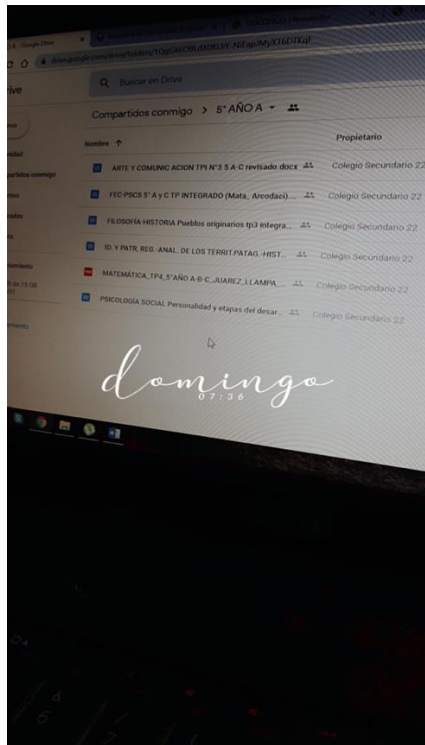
rive

Buscar en Drive

Compartidos conmigo > 5° AÑO A

Nombre ↑

Propietario

ARTE Y COMUNIC ACION TPI N°3 5 A-C revisado.docx — Colegio Secundario 22

FEC-PSCS 5° A y C TP INTEGRADO (Mata., Arocdaci)... — Colegio Secundario 22

FILOSOFÍA-HISTORIA Pueblos originarios tp3 integra... — Colegio Secundario 22

ID. Y PATR. REG.-ANAL. DE LOS TERRIT.PATAG. -HIST... — Colegio Secundario 22

MATEMÁTICA_TP4_5°AÑO A-B-C_JUAREZ_LLAMPA_... — Colegio Secundario 22

PSICOLOGÍA SOCIAL Personalidad y etapas del desar... — Colegio Secundario 22

domingo
07:36